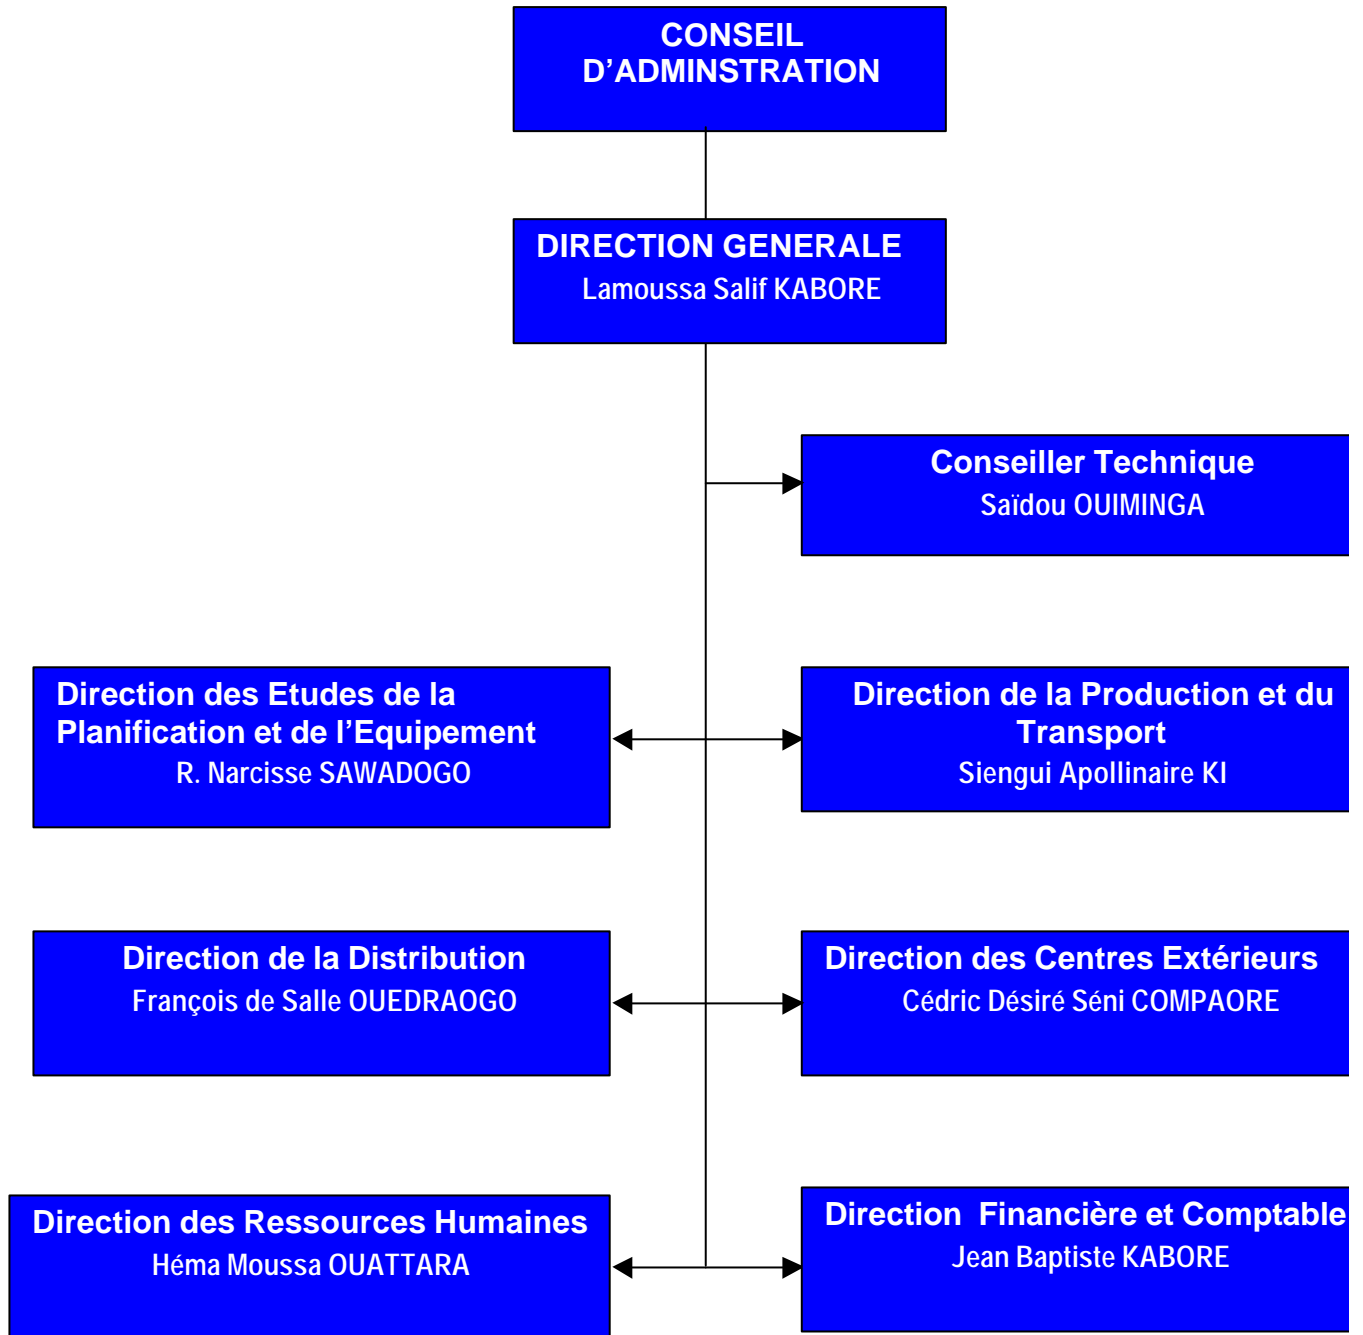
CONSEIL D’ADMINSTRATION

DIRECTION GENERALE
Lamoussa Salif KABORE

Conseiller Technique
Saïdou OUIMINGA

Direction des Etudes de la Planification et de l’Equipement
R. Narcisse SAWADOGO

Direction de la Production et du Transport
Siengui Apollinaire KI

Direction de la Distribution
François de Salle OUEDRAOGO

Direction des Centres Extérieurs
Cédric Désiré Séni COMPAORE

Direction des Ressources Humaines
Héma Moussa OUATTARA

Direction Financière et Comptable
Jean Baptiste KABORE